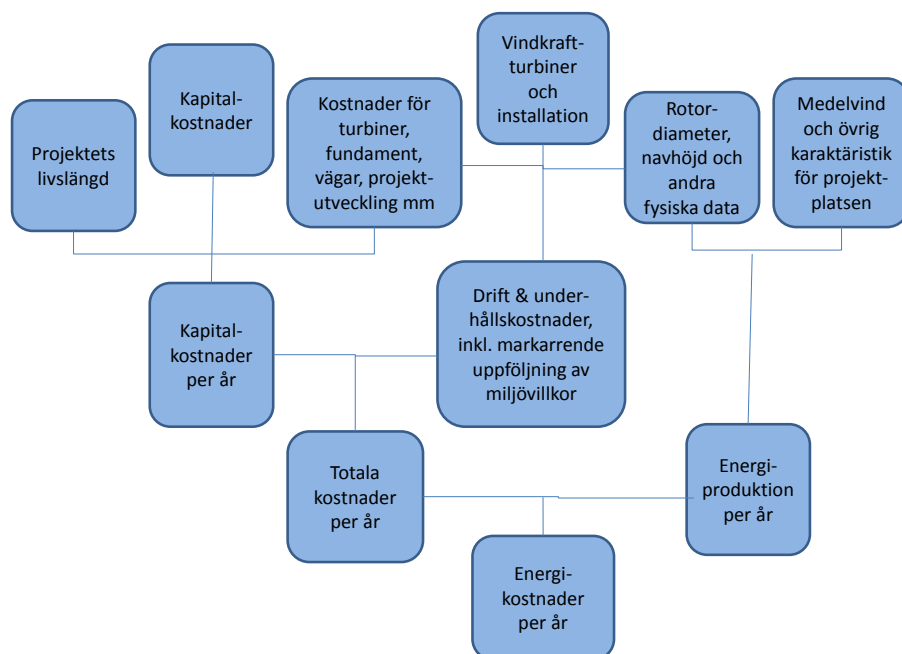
Projektets livslängd

Kapital-kostnader

Kostnader för turbiner, fundament, vägar, projekt-utveckling mm

Vindkraft-turbiner och installation

Rotor-diameter, navhöjd och andra fysiska data

Medelvind och övrig karaktäristik för projekt-platsen

Kapital-kostnader per år

Drift & under-hållskostnader, inkl. markarrende uppföljning av miljövillkor

Totala kostnader per år

Energi-produktion per år

Energi-kostnader per år